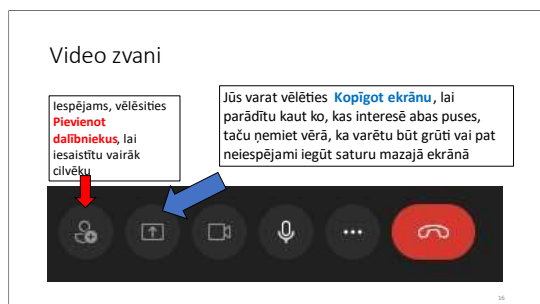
Video zvani

Iespējams, vēlēsities **Pievienot dalībniekus**, lai iesaistītu vairāk cilvēku

Jūs varat vēlēties **Kopīgot ekrānu**, lai parādītu kaut ko, kas interesē abas puses, taču ņemiet vērā, ka varētu būt grūti vai pat neiespējami iegūt saturu mazajā ekrānā

36